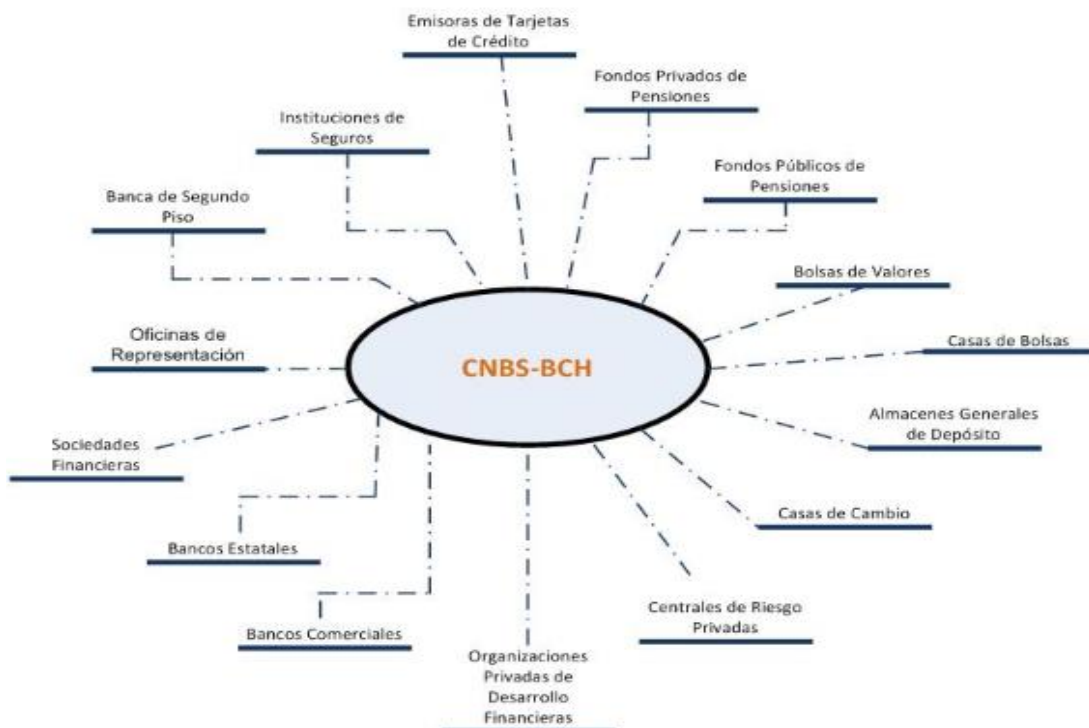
CNBS-BCH

Emisoras de Tarjetas de Crédito

Fondos Privados de Pensiones

Instituciones de Seguros

Fondos Públicos de Pensiones

Banca de Segundo Piso

Bolsas de Valores

Oficinas de Representación

Casas de Bolsas

Almacenes Generales de Depósito

Sociedades Financieras

Bancos Estatales

Casas de Cambio

Centrales de Riesgo Privadas

Bancos Comerciales

Organizaciones Privadas de Desarrollo Financieras